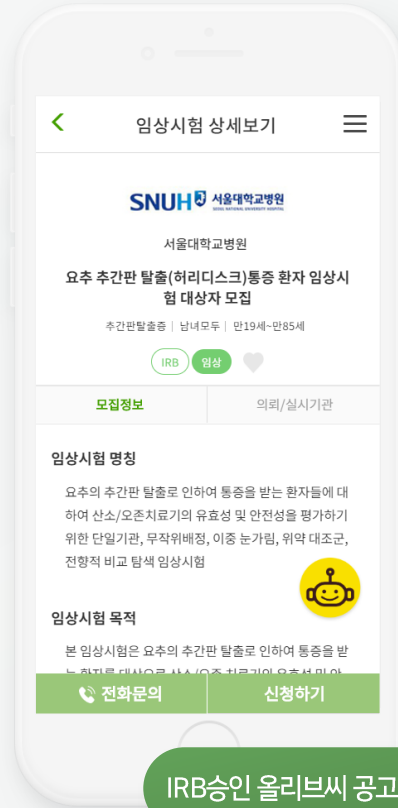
임상시험 상세보기

SNUH 서울대학교병원 SEOUL NATIONAL UNIVERSITY HOSPITAL

서울대학교병원

요추 추간판 탈출(허리디스크)통증 환자 임상시험 대상자 모집

추간판탈출증 | 남녀모두 | 만19세~만85세

IRB 임상

모집정보 의뢰/실시기관

임상시험 명칭

요추의 추간판 탈출로 인하여 통증을 받는 환자들에 대하여 산소/오존치료기의 유효성 및 안전성을 평가하기 위한 단일기관, 무작위배정, 이중 눈가림, 위약 대조군, 전향적 비교 탐색 임상시험

임상시험 목적

본 임상시험은 요추의 추간판 탈출로 인하여 통증을 받는 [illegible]

전화문의 신청하기

IRB승인 올리브씨 공고